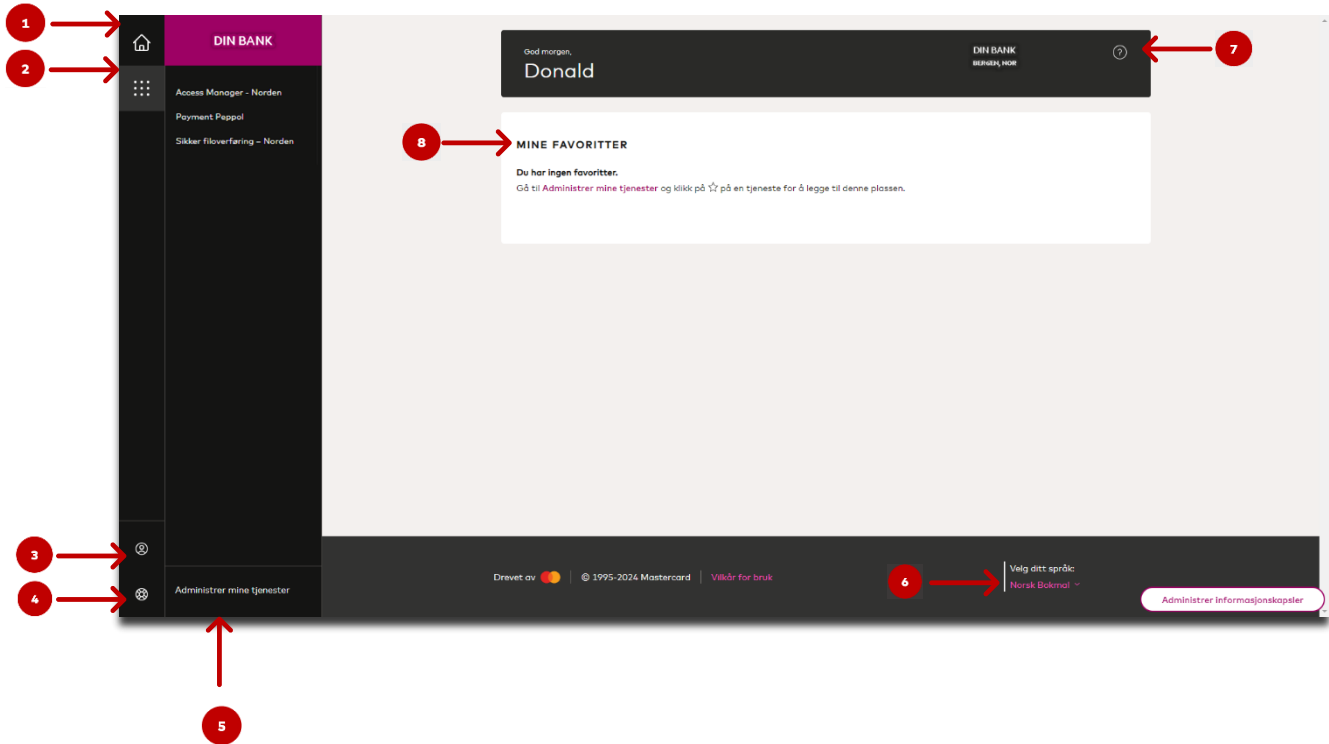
1

2

DIN BANK

Access Manager - Norden

Payment Peppol

Sikker filoverføring – Norden

God morgen,

Donald

DIN BANK
BERGEN, NOR

7

8

MINE FAVORITTER

Du har ingen favoritter.
Gå til Administrer mine tjenester og klikk på ☆ på en tjeneste for å legge til denne plassen.

3

4

Administrer mine tjenester

5

Drevet av | © 1995-2024 Mastercard | Vilkår for bruk

6

Velg ditt språk:
Norsk Bokmål

Administrer informasjonskapsler